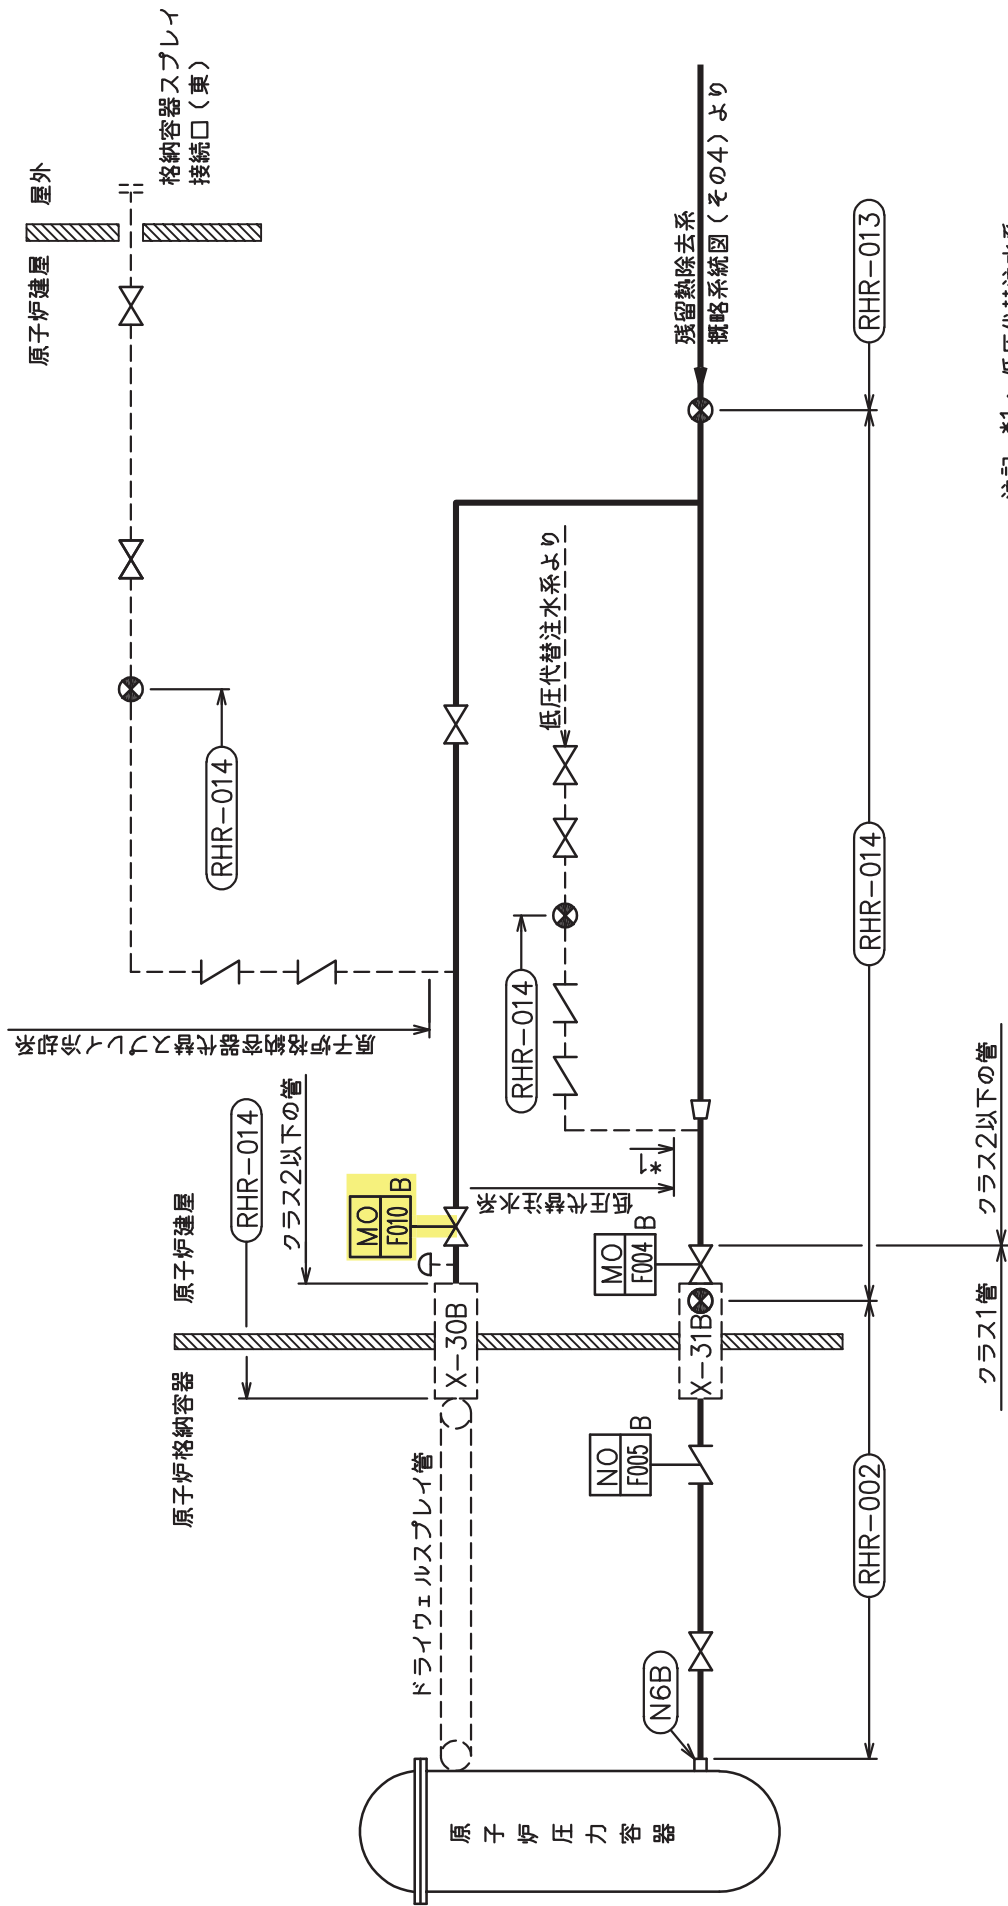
格納容器スプレイ接続口（東）

屋外

原子炉建屋

残留熱除去系概略系統図（その4）より

RHR−013

RHR−014

低圧代替注水系より

RHR−014

RHR−014

原子炉格納容器下部注水系より

RHR−014

クラス2以下の管

原子炉建屋

低圧代替注水系*1

MO F010 B

MO F004 B

クラス2以下の管

X−30B

X−31B

原子炉格納容器

クラス1管

NO F005 B

ドライウェルスプレイ管

RHR−002

N6B

原子炉圧力容器

注記 *1：低圧代替注水系